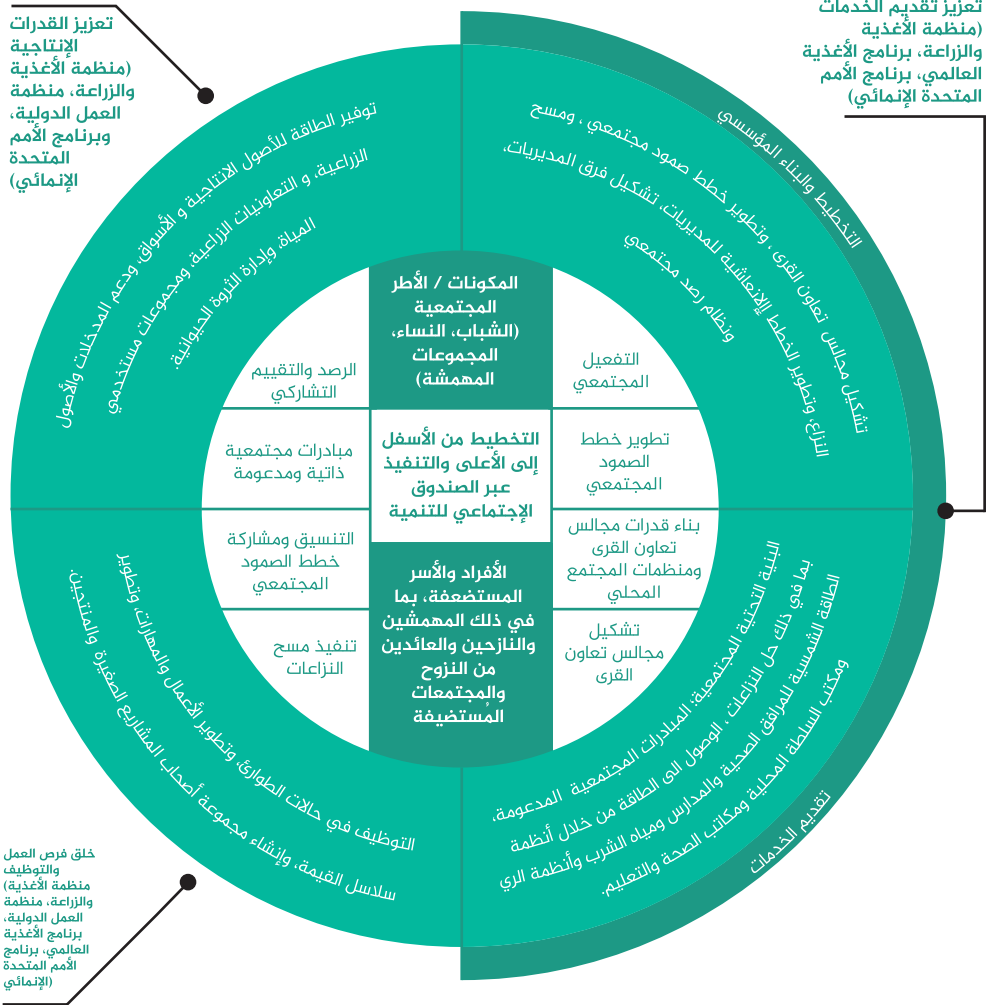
تعزيز القدرات الإنتاجية (منظمة الأغذية والزراعة، منظمة العمل الدولية، وبرنامج الأمم المتحدة الإنمائي)

تعزيز تقديم الخدمات (منظمة الأغذية والزراعة، برنامج الأغذية العالمي، برنامج الأمم المتحدة الإنمائي)

توفير الطاقة للأصول الانتاجية و الأسواق، ودعم المدخلات والأصول الزراعية، و التعاونيات الزراعية، ومجموعات مستخدمي المياه، وإدارة الثروة الحيوانية.

التخطيط والبناء المؤسسي

تشكيل مجالس تعاون القرى، وتطوير خطط صمود مجتمعي ، ومسح النزاع وتطوير الخطط الإنعاشية للمديريات، تشكيل فرق المديريات، ونظام رصد مجتمعي

المكونات / الأطر المجتمعية (الشباب، النساء، المجموعات المهمشة)

الرصد والتقييم التشاركي

التفعيل المجتمعي

مبادرات مجتمعية ذاتية ومدعومة

التخطيط من الأسفل إلى الأعلى والتنفيذ عبر الصندوق الإجتماعي للتنمية

تطوير خطط الصمود المجتمعي

التنسيق ومشاركة خطط الصمود المجتمعي

بناء قدرات مجالس تعاون القرى ومنظمات المجتمع المحلي

الأفراد والأسر المستضعفة، بما في ذلك المهمشين والنازحين والعائدين من النزوح والمجتمعات المستضيفة

تنفيذ مسح النزاعات

تشكيل مجالس تعاون القرى

التوظيف في حالات الطوارئ، وتطوير الأعمال والمهارات، وتطوير سلاسل القيمة، وإنشاء مجموعة أصحاب المشاريع الصغيرة والمنتجين.

البنية التحتية المجتمعية؛ المبادرات المجتمعية المدعومة، بما في ذلك حل النزاعات ، الوصول الى الطاقة من خلال أنظمة الطاقة الشمسية للمرافق الصحية والمدارس ومياه الشرب وأنظمة الري ومكاتب السلطة المحلية ومكاتب الصحة والتعليم.

تقديم الخدمات

خلق فرص العمل والتوظيف (منظمة الأغذية والزراعة، منظمة العمل الدولية، برنامج الأغذية العالمي، برنامج الأمم المتحدة الإنمائي)